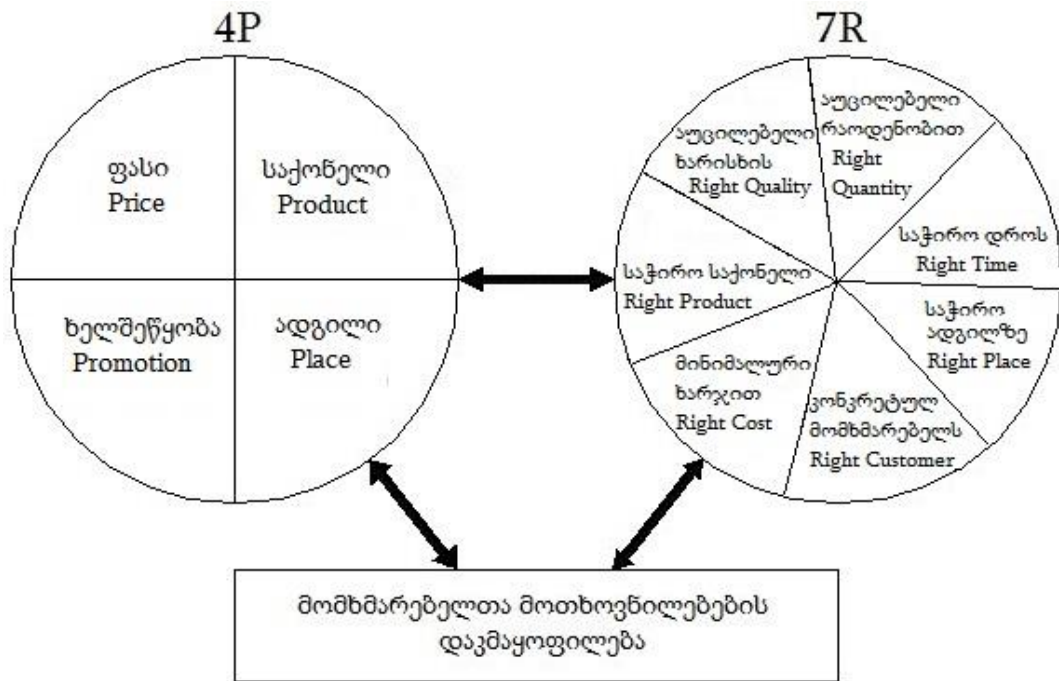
4P

ფასი
Price

საქონელი
Product

ხელშეწყობა
Promotion

ადგილი
Place

7R

აუცილებელი
რაოდენობით
Right
Quantity

აუცილებელი
ხარისხის
Right Quality

საჭირო დროს
Right Time

საჭირო საქონელი
Right Product

საჭირო
ადგილზე
Right Place

მინიმალური
ხარჯით
Right Cost

კონკრეტულ
მომხმარებელს
Right Customer

მომხმარებელთა მოთხოვნილებების
დაკმაყოფილება